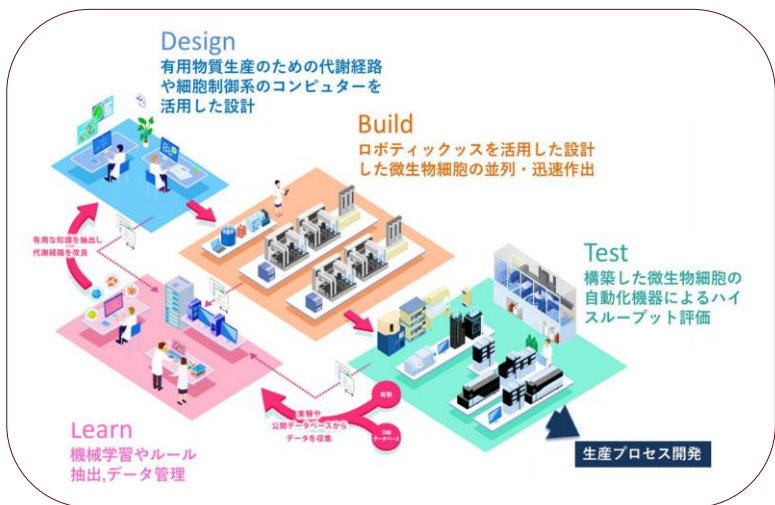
Design
有用物質生産のための代謝経路や細胞制御系のコンピューターを活用した設計

Build
ロボティックッスを活用した設計した微生物細胞の並列・迅速作出

Test
構築した微生物細胞の自動化機器によるハイスループット評価

Learn
機械学習やルール抽出,データ管理

有用な知識を抽出し代謝経路を改良

実験や公開データベースからデータを収集

実験

公開データベース

生産プロセス開発